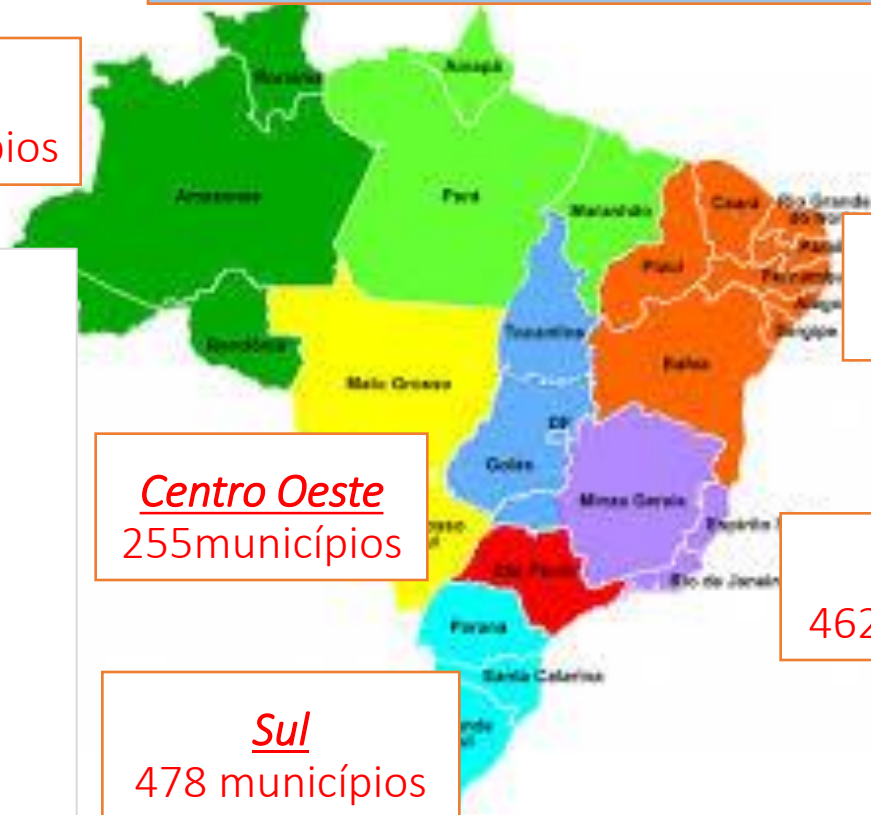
pios

Roraima
Amapá
Amazonas
Pará
Maranhão
Ceará
Rio Grande do Norte
Paraíba
Pernambuco
Piauí
Alagoas
Sergipe
Rondônia
Tocantins
Bahia
Mato Grosso
DF
Goiás
Minas Gerais
Espírito Santo
Rio de Janeiro
São Paulo
Paraná
Santa Catarina

Centro Oeste
255municípios

462

Sul
478 municípios